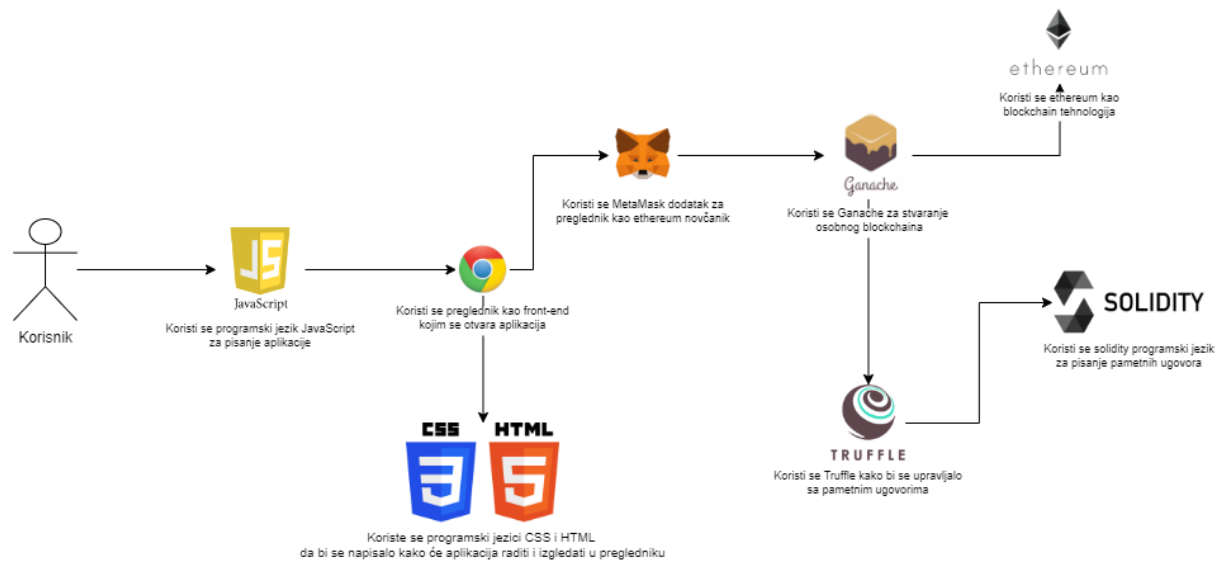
Korisnik

JS
JavaScript
Koristi se programski jezik JavaScript za pisanje aplikacije

Koristi se preglednik kao front-end kojim se otvara aplikacija

CSS HTML
Koriste se programski jezici CSS i HTML da bi se napisalo kako će aplikacija raditi i izgledati u pregledniku

Koristi se MetaMask dodatak za preglednik kao ethereum novčanik

Ganache
Koristi se Ganache za stvaranje osobnog blockchaina

ethereum
Koristi se ethereum kao blockchain tehnologija

TRUFFLE
Koristi se Truffle kako bi se upravljalo sa pametnim ugovorima

SOLIDITY
Koristi se solidity programski jezik za pisanje pametnih ugovora